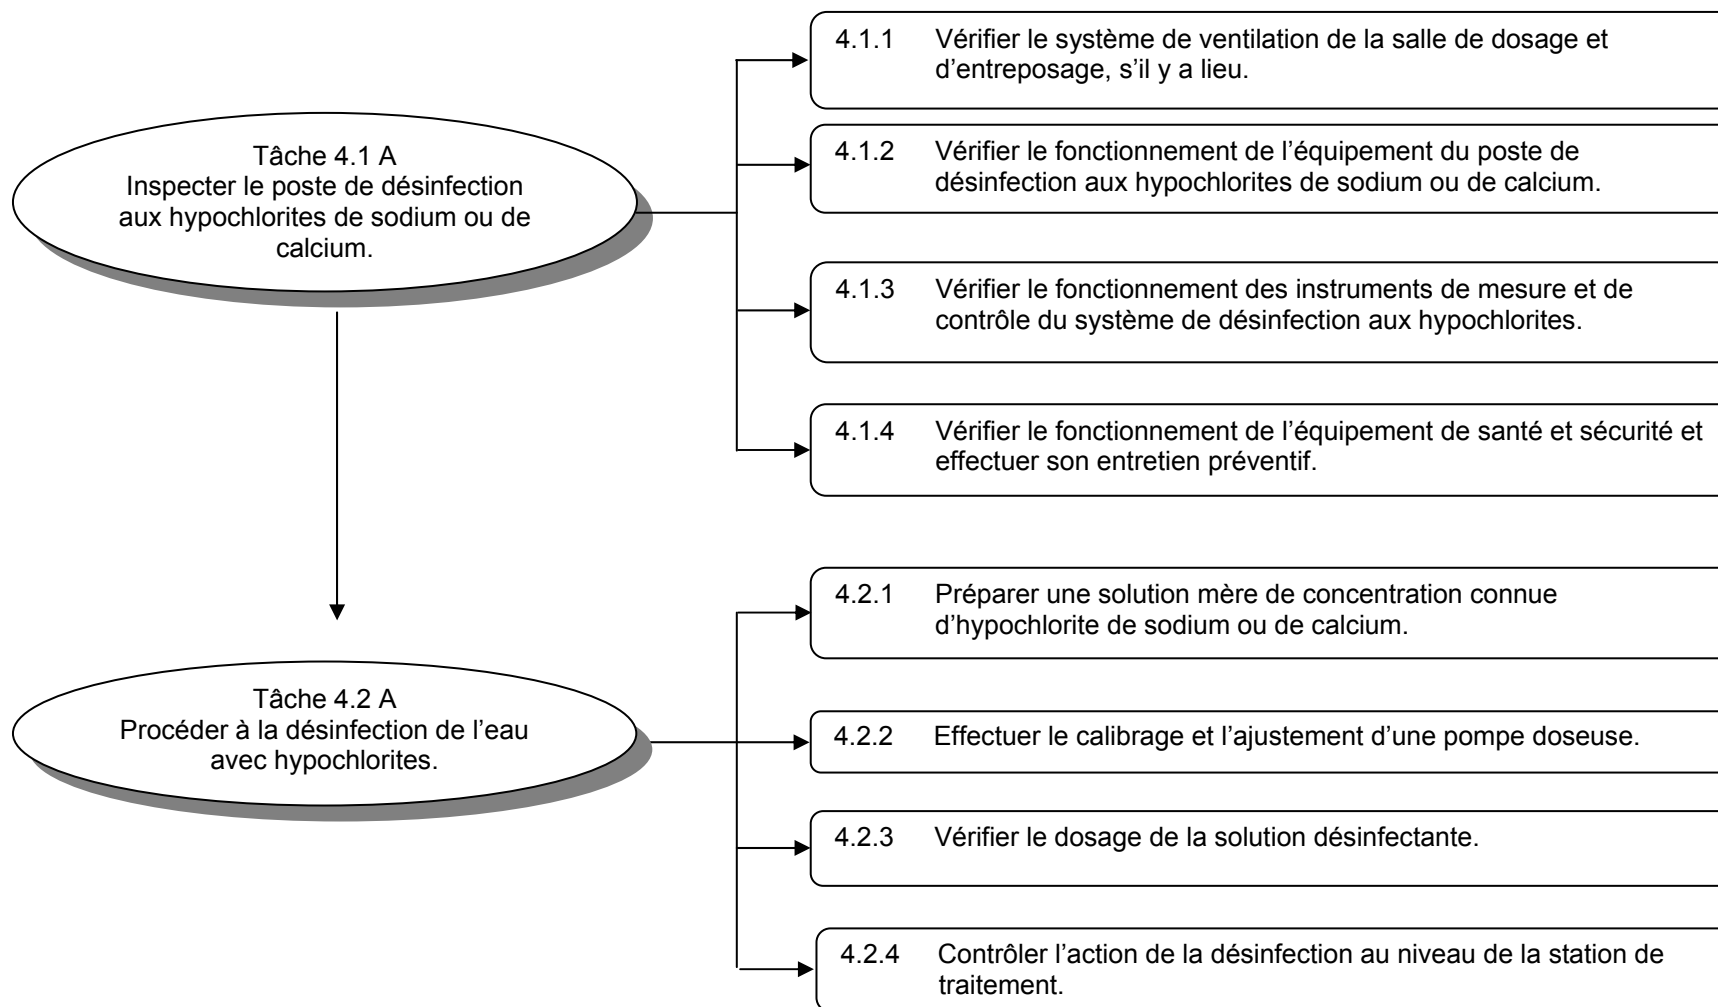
Tâche 4.1 A
Inspecter le poste de désinfection aux hypochlorites de sodium ou de calcium.

4.1.1 Vérifier le système de ventilation de la salle de dosage et d'entreposage, s'il y a lieu.

4.1.2 Vérifier le fonctionnement de l'équipement du poste de désinfection aux hypochlorites de sodium ou de calcium.

4.1.3 Vérifier le fonctionnement des instruments de mesure et de contrôle du système de désinfection aux hypochlorites.

4.1.4 Vérifier le fonctionnement de l'équipement de santé et sécurité et effectuer son entretien préventif.

Tâche 4.2 A
Procéder à la désinfection de l'eau avec hypochlorites.

4.2.1 Préparer une solution mère de concentration connue d'hypochlorite de sodium ou de calcium.

4.2.2 Effectuer le calibrage et l'ajustement d'une pompe doseuse.

4.2.3 Vérifier le dosage de la solution désinfectante.

4.2.4 Contrôler l'action de la désinfection au niveau de la station de traitement.